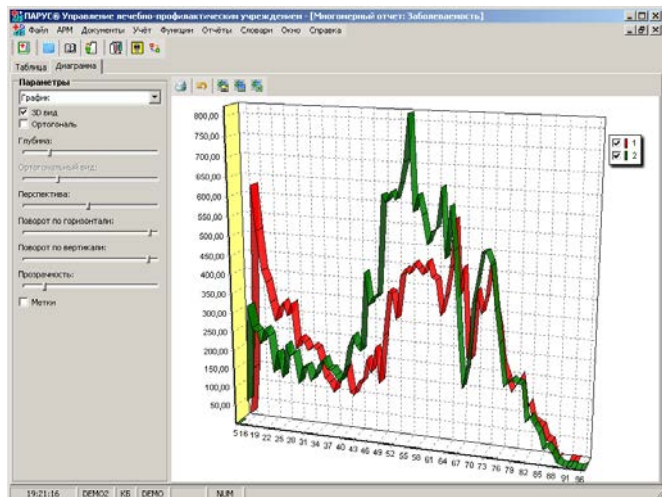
ПАРУС® Управление лечебно-профилактическим учреждением - [Многомерный отчет: Заболеваемость]

Файл АРМ Документы Учёт Функции Отчёты Словари Окно Справка

Таблица Диаграмма

Параметры

График

3D вид

Ортогональ

Глубина:

Ортогональный вид:

Перспектива:

Поворот по горизонтали:

Поворот по вертикали:

Прозрачность:

Метки

800,00
750,00
700,00
650,00
600,00
550,00
500,00
450,00
400,00
350,00
300,00
250,00
200,00
150,00
100,00
50,00

5 16 19 22 25 28 31 34 37 40 43 46 49 52 55 58 61 64 67 70 73 76 79 82 85 88 91 96

1
2

19:21:16 DEMO2 КБ DEMO NUM